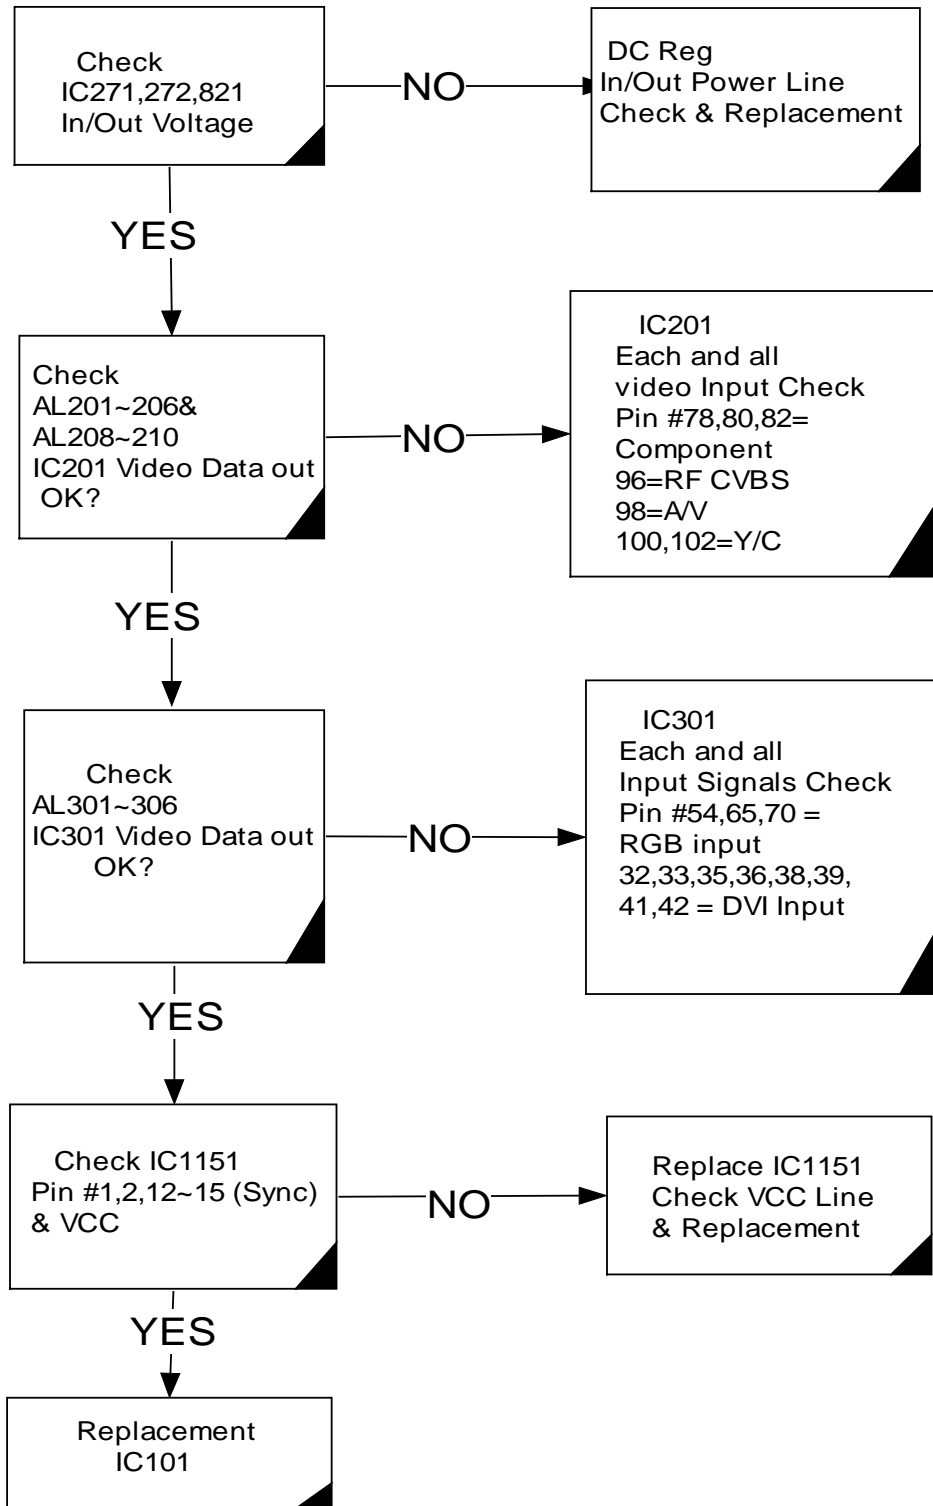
Check
IC271,272,821
In/Out Voltage

NO

DC Reg
In/Out Power Line
Check & Replacement

YES

Check
AL201~206&
AL208~210
IC201 Video Data out
OK?

NO

IC201
Each and all
video Input Check
Pin #78,80,82=
Component
96=RF CVBS
98=A/V
100,102=Y/C

YES

Check
AL301~306
IC301 Video Data out
OK?

NO

IC301
Each and all
Input Signals Check
Pin #54,65,70 =
RGB input
32,33,35,36,38,39,
41,42 = DVI Input

YES

Check IC1151
Pin #1,2,12~15 (Sync)
& VCC

NO

Replace IC1151
Check VCC Line
& Replacement

YES

Replacement
IC101